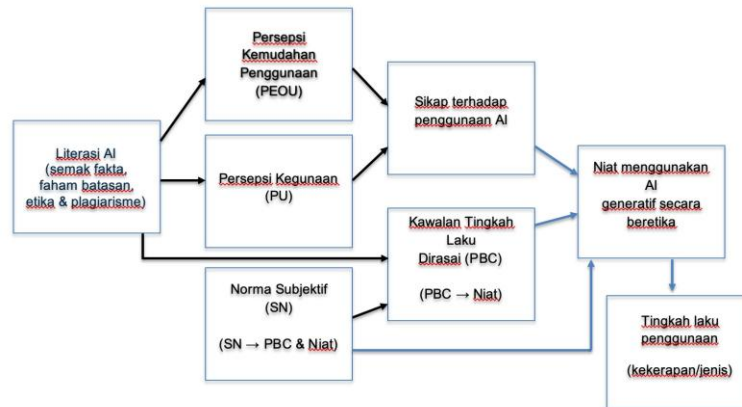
Literasi AI
(semak fakta, faham batasan, etika & plagiarisme)

Persepsi
Kemudahan
Penggunaan
(PEOU)

Persepsi Kegunaan
(PU)

Norma Subjektif
(SN)

(SN → PBC & Niat)

Sikap terhadap
penggunaan AI

Kawalan Tingkah
Laku
Dirasai (PBC)

(PBC → Niat)

Niat menggunakan
AI
generatif secara
beretika

Tingkah laku
penggunaan

(kekerapan/jenis)